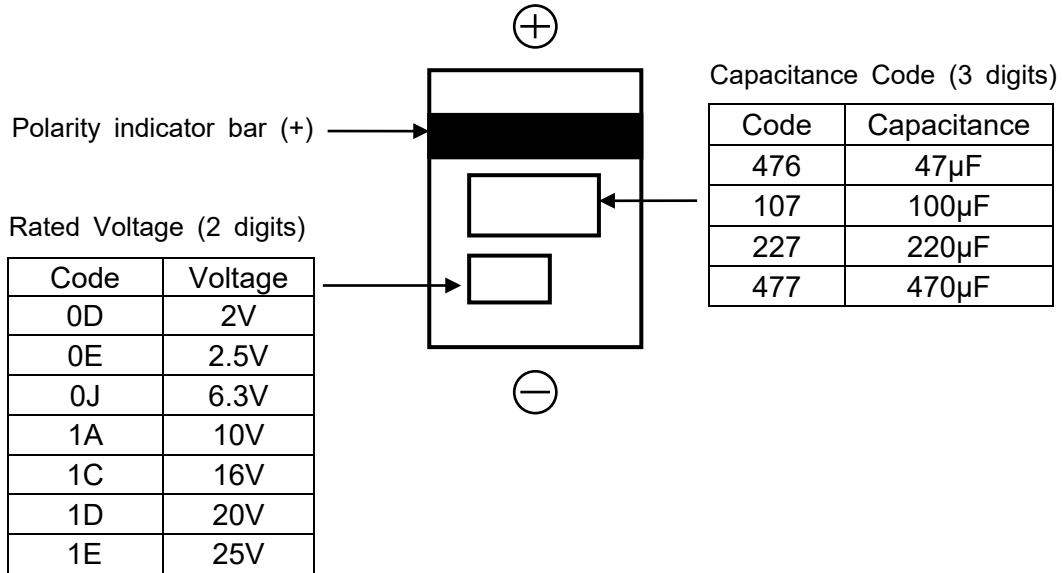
$\oplus$

Polarity indicator bar (+)

Capacitance Code (3 digits)

| Code | Capacitance |
|---|---|
| 476 | 47μF |
| 107 | 100μF |
| 227 | 220μF |
| 477 | 470μF |

Rated Voltage (2 digits)

| Code | Voltage |
|---|---|
| 0D | 2V |
| 0E | 2.5V |
| 0J | 6.3V |
| 1A | 10V |
| 1C | 16V |
| 1D | 20V |
| 1E | 25V |

$\ominus$